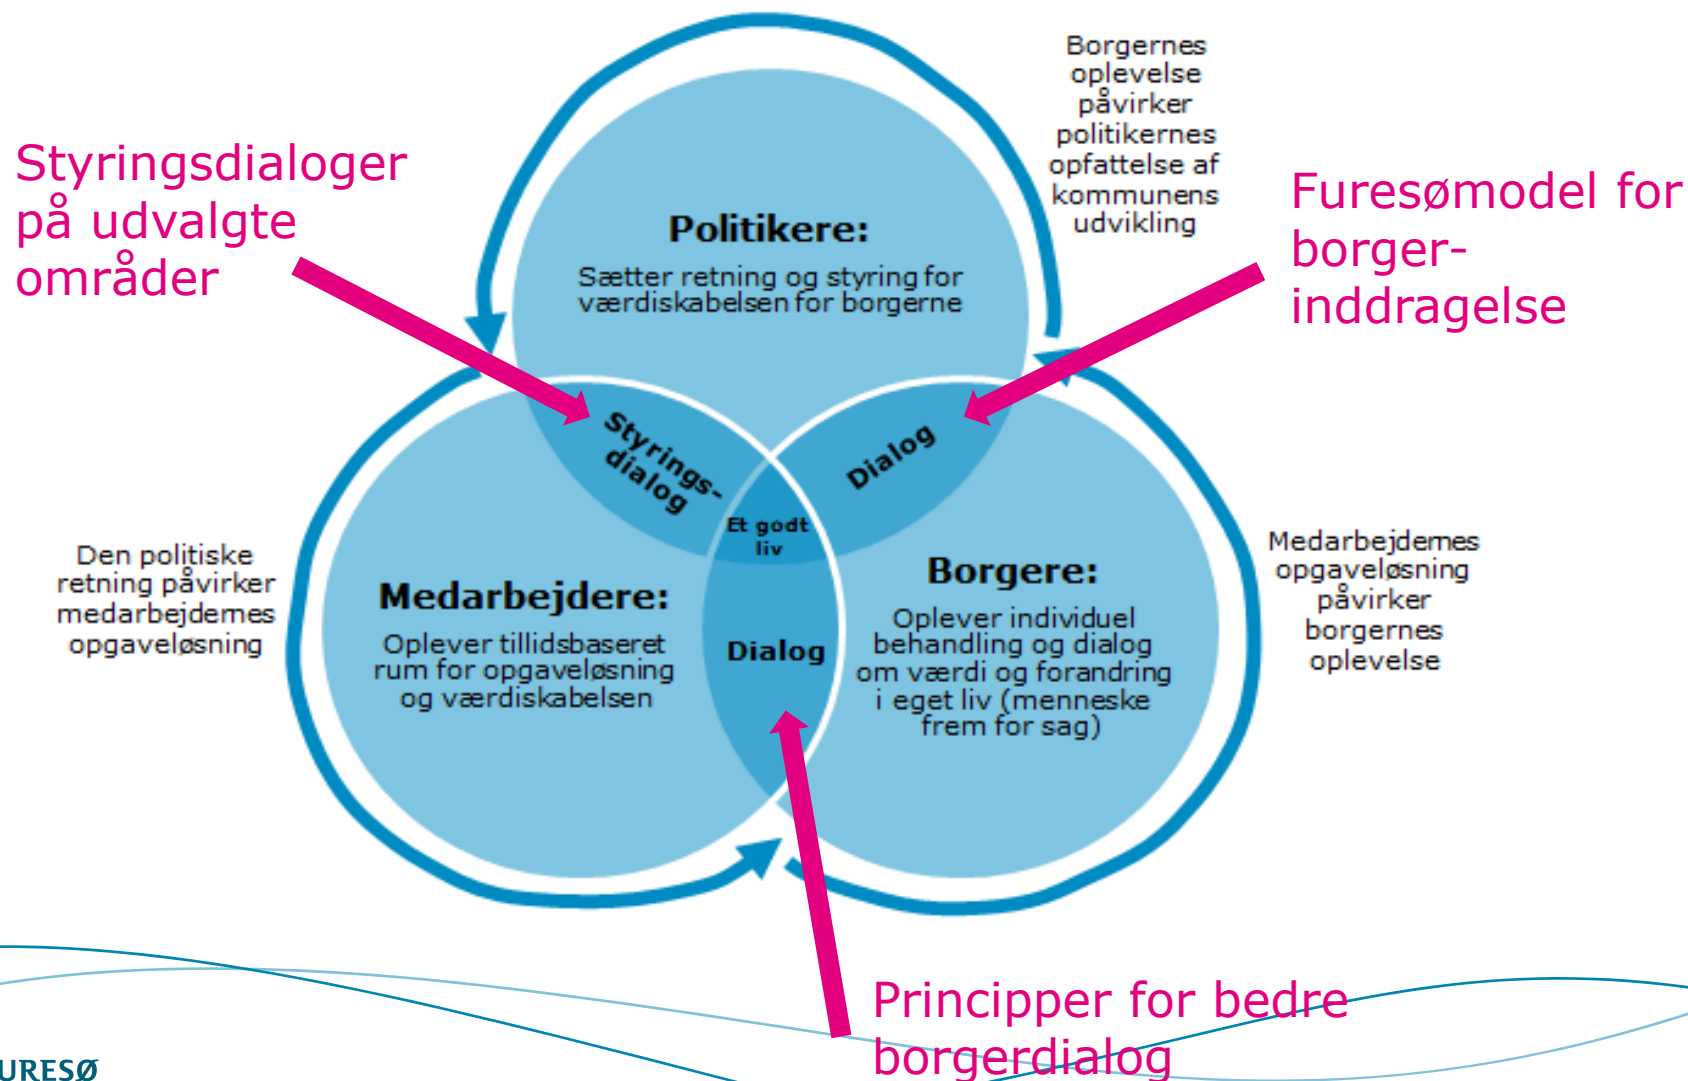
Styringsdialoger på udvalgte områder

Borgernes oplevelse påvirker politikernes opfattelse af kommunens udvikling

Furesømodel for borger-inddragelse

Politikere:
Sætter retning og styring for værdiskabelsen for borgerne

Styrings-dialog

Dialog

Et godt liv

Den politiske retning påvirker medarbejdernes opgaveløsning

Medarbejdere:
Oplever tillidsbaseret rum for opgaveløsning og værdiskabelsen

Dialog

Borgere:
Oplever individuel behandling og dialog om værdi og forandring i eget liv (menneske frem for sag)

Medarbejdernes opgaveløsning påvirker borgernes oplevelse

Principper for bedre borgerdialog

URESØ